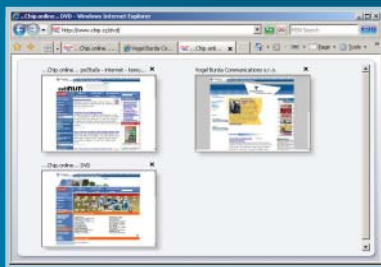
...Chip online... DVD - Windows Internet Explorer

http://www.chip.cz/dvd

MSN Search

Chip online...

Vogel Burda Co...

Chip onli...

Page

Tools

...Chip online... počítače - internet - komu...

Vogel Burda Communications s.r.o.

...Chip online... DVD